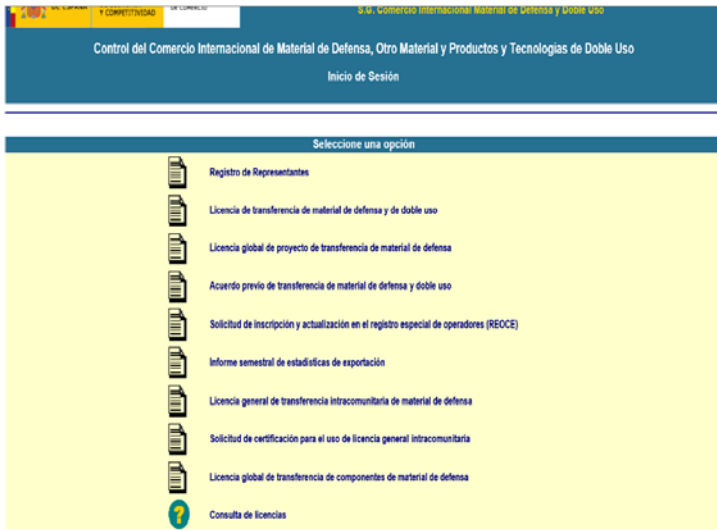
DE ESPAÑA Y COMPETITIVIDAD DE COMERCIO

S.G. Comercio Internacional Material de Defensa y Doble Uso

Control del Comercio Internacional de Material de Defensa, Otro Material y Productos y Tecnologías de Doble Uso

Inicio de Sesión

Seleccione una opción

Registro de Representantes

Licencia de transferencia de material de defensa y de doble uso

Licencia global de proyecto de transferencia de material de defensa

Acuerdo previo de transferencia de material de defensa y doble uso

Solicitud de inscripción y actualización en el registro especial de operadores (REOCE)

Informe semestral de estadísticas de exportación

Licencia general de transferencia intracomunitaria de material de defensa

Solicitud de certificación para el uso de licencia general intracomunitaria

Licencia global de transferencia de componentes de material de defensa

?

Consulta de licencias